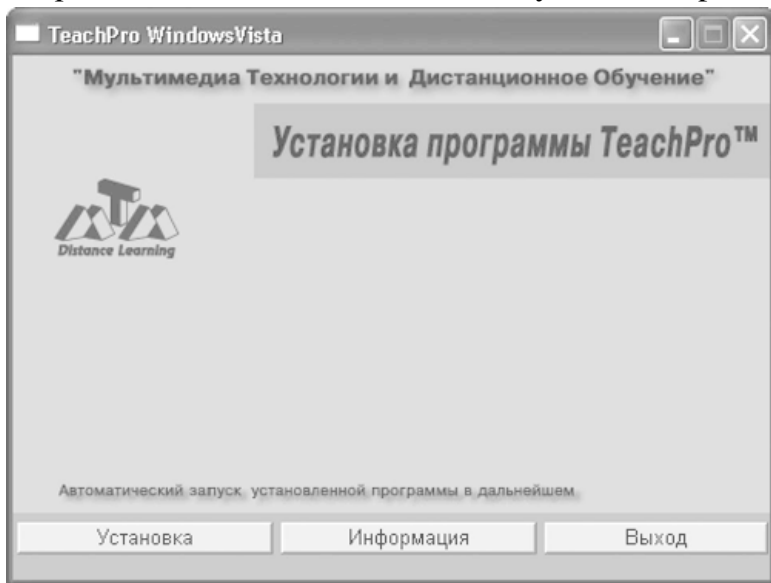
TeachPro WindowsVista

"Мультимедиа Технологии и Дистанционное Обучение"

Установка программы TeachPro™

Distance Learning

Автоматический запуск установленной программы в дальнейшем

Установка | Информация | Выход